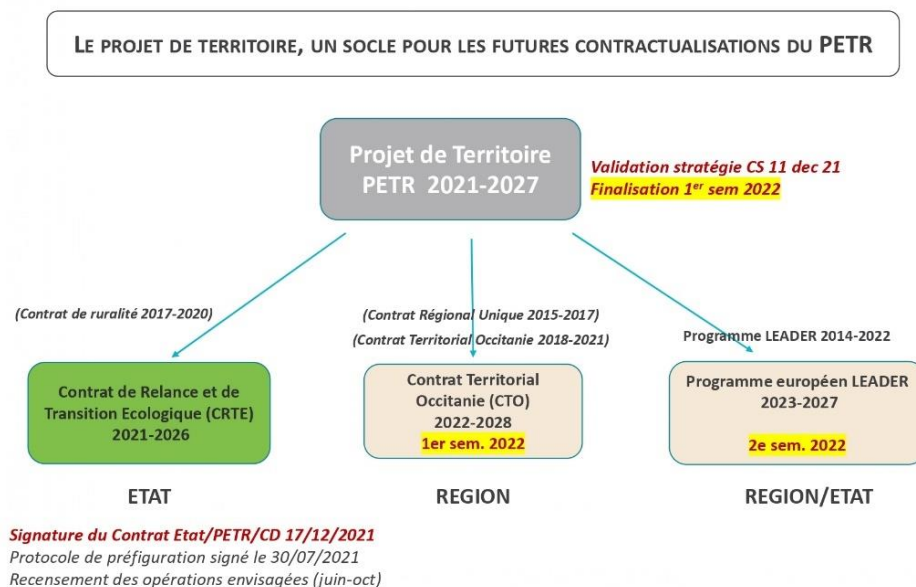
LE PROJET DE TERRITOIRE, UN SOCLE POUR LES FUTURES CONTRACTUALISATIONS DU PETR

Projet de Territoire PETR 2021-2027

Validation stratégie CS 11 dec 21
Finalisation 1$^{er}$ sem 2022

(Contrat de ruralité 2017-2020)

(Contrat Régional Unique 2015-2017)
(Contrat Territorial Occitanie 2018-2021)

Programme LEADER 2014-2022

Contrat de Relance et de Transition Ecologique (CRTE) 2021-2026

Contrat Territorial Occitanie (CTO) 2022-2028
1er sem. 2022

Programme européen LEADER 2023-2027
2e sem. 2022

ETAT

REGION

REGION/ETAT

Signature du Contrat Etat/PETR/CD 17/12/2021
Protocole de préfiguration signé le 30/07/2021
Recensement des opérations envisagées (juin-oct)